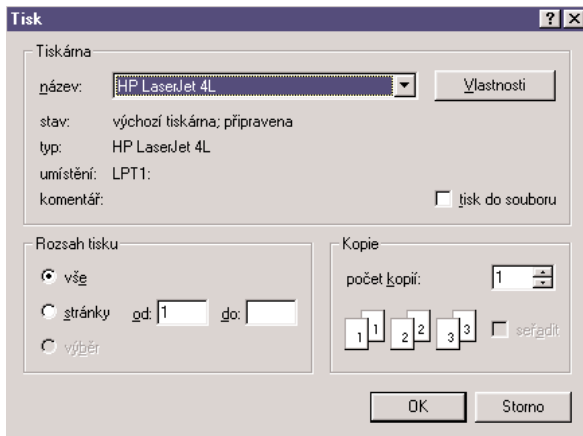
Tisk
?
×

Tiskárna
název: HP LaserJet 4L
Vlastnosti
stav: výchozí tiskárna; připravena
typ: HP LaserJet 4L
umístění: LPT1:
komentář:
tisk do souboru

Rozsah tisku
vše
stránky od: 1 do:
výběr

Kopie
počet kopií: 1
1 1
2 2
3 3
seřadit

OK
Storno